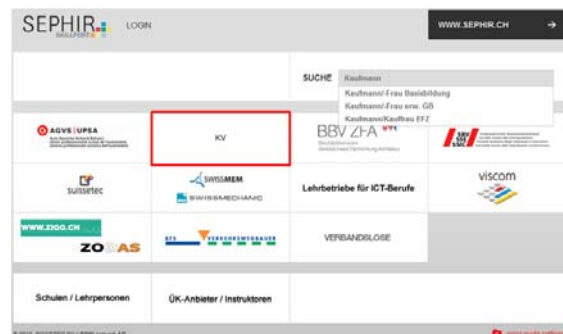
SEPHIR SKILLPORT LOGIN

WWW.SEPHIR.CH →

SUCHE Kaufmann

Kaufmann/-Frau Basisbildung
Kaufmann/-Frau erw. GB
Kaufmann/Kauffrau EFZ

AGVS | UPSA
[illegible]

KV

BBV ZFA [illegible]

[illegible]

suissetec

SWISSMEM
SWISSMECHANIC

Lehrbetriebe für ICT-Berufe

viscom

WWW.ZIGG.CH
ZOBAS

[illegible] VERKEHRSWEGBAUER

VERBANDSLOSE

Schulen / Lehrpersonen

ÜK-Anbieter / Instruktoren

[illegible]

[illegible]